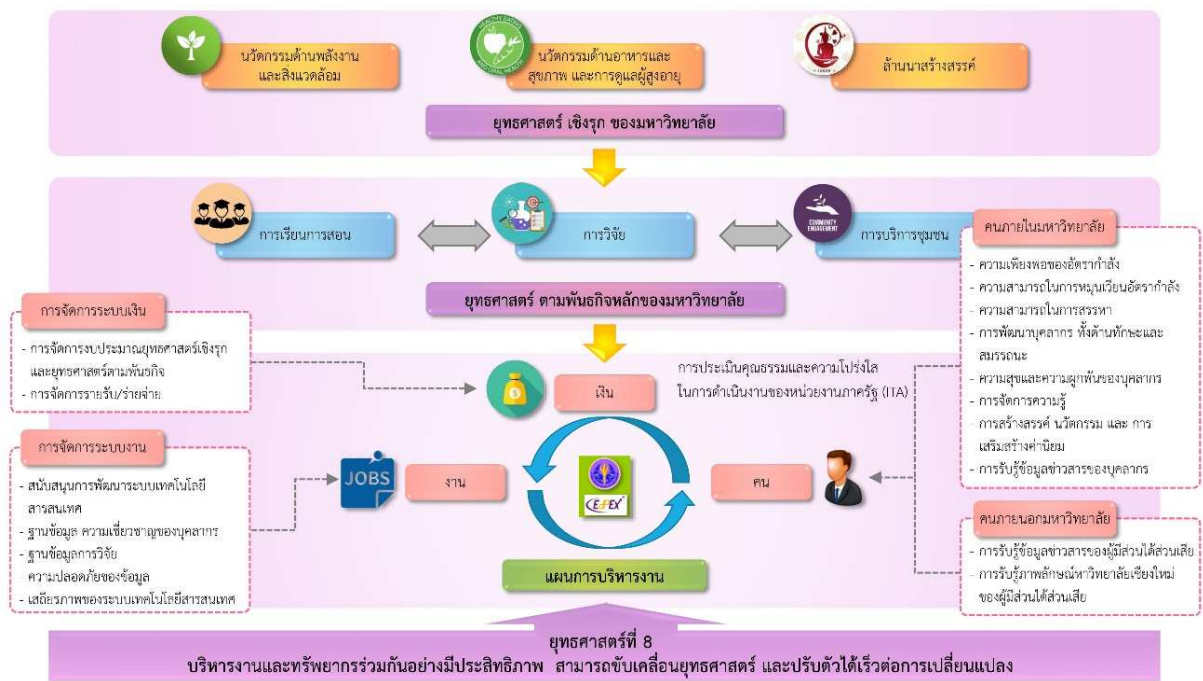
นวัตกรรมด้านพลังงานและสิ่งแวดล้อม

HEALTHY EATING NATURAL HEALTH

นวัตกรรมด้านอาหารและสุขภาพ และการดูแลผู้สูงอายุ

LANNA

ล้านนาสร้างสรรค์

ยุทธศาสตร์ เชิงรุก ของมหาวิทยาลัย

การเรียนการสอน

การวิจัย

COMMUNITY ENGAGEMENT

การบริการชุมชน

ยุทธศาสตร์ ตามพันธกิจหลักของมหาวิทยาลัย

คนภายในมหาวิทยาลัย

- ความเพียงพอของอัตรากำลัง
- ความสามารถในการหมุนเวียนอัตรากำลัง
- ความสามารถในการสรรหา
- การพัฒนาบุคลากร ทั้งด้านทักษะและสมรรถนะ
- ความสุขและความผูกพันของบุคลากร
- การจัดการความรู้
- การสร้างสรรค์ นวัตกรรม และ การเสริมสร้างค่านิยม
- การรับรู้ข้อมูลข่าวสารของบุคลากร

การจัดการระบบเงิน

- การจัดการงบประมาณยุทธศาสตร์เชิงรุกและยุทธศาสตร์ตามพันธกิจ
- การจัดการรายรับ/รายจ่าย

$

เงิน

การประเมินคุณธรรมและความโปร่งใสในการดำเนินงานของหน่วยงานภาครัฐ (ITA)

การจัดการระบบงาน

- สนับสนุนการพัฒนาระบบเทคโนโลยีสารสนเทศ
- ฐานข้อมูล ความเชี่ยวชาญของบุคลากร
- ฐานข้อมูลการวิจัย
- ความปลอดภัยของข้อมูล
- เสถียรภาพของระบบเทคโนโลยีสารสนเทศ

JOBS

งาน

CEFEX

คน

คนภายนอกมหาวิทยาลัย

- การรับรู้ข้อมูลข่าวสารของผู้มีส่วนได้ส่วนเสีย
- การรับรู้ภาพลักษณ์มหาวิทยาลัยเชียงใหม่ของผู้มีส่วนได้ส่วนเสีย

แผนการบริหารงาน

ยุทธศาสตร์ที่ 8
บริหารงานและทรัพยากรร่วมกันอย่างมีประสิทธิภาพ สามารถขับเคลื่อนยุทธศาสตร์ และปรับตัวได้เร็วต่อการเปลี่ยนแปลง